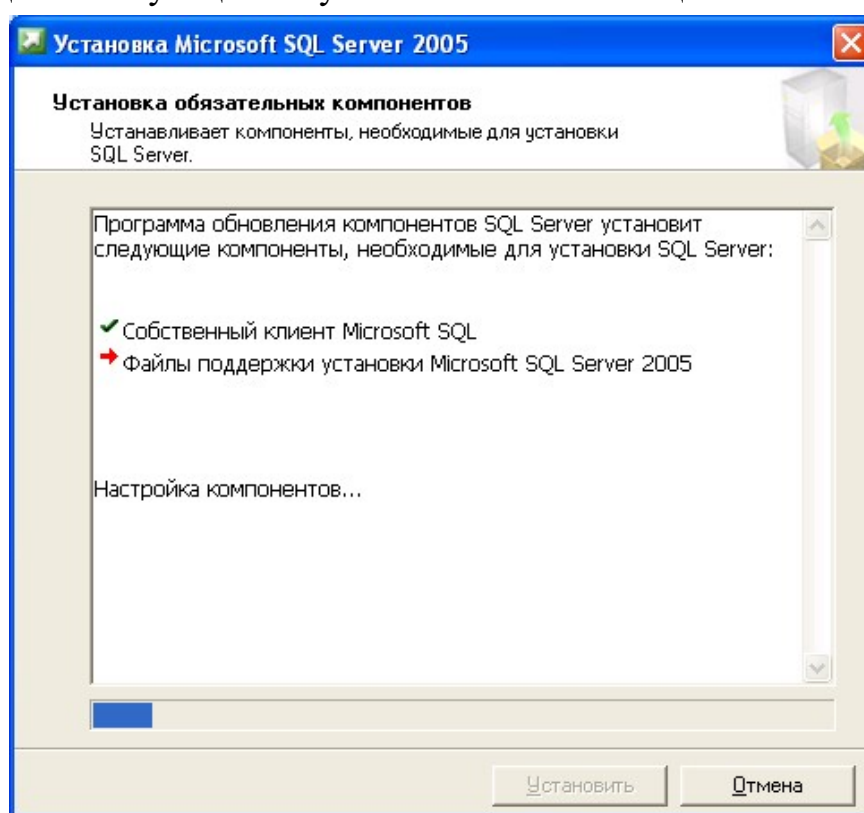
Установка Microsoft SQL Server 2005

Установка обязательных компонентов
Устанавливает компоненты, необходимые для установки SQL Server.

Программа обновления компонентов SQL Server установит следующие компоненты, необходимые для установки SQL Server:

Собственный клиент Microsoft SQL
Файлы поддержки установки Microsoft SQL Server 2005

Настройка компонентов...

Установить
Отмена